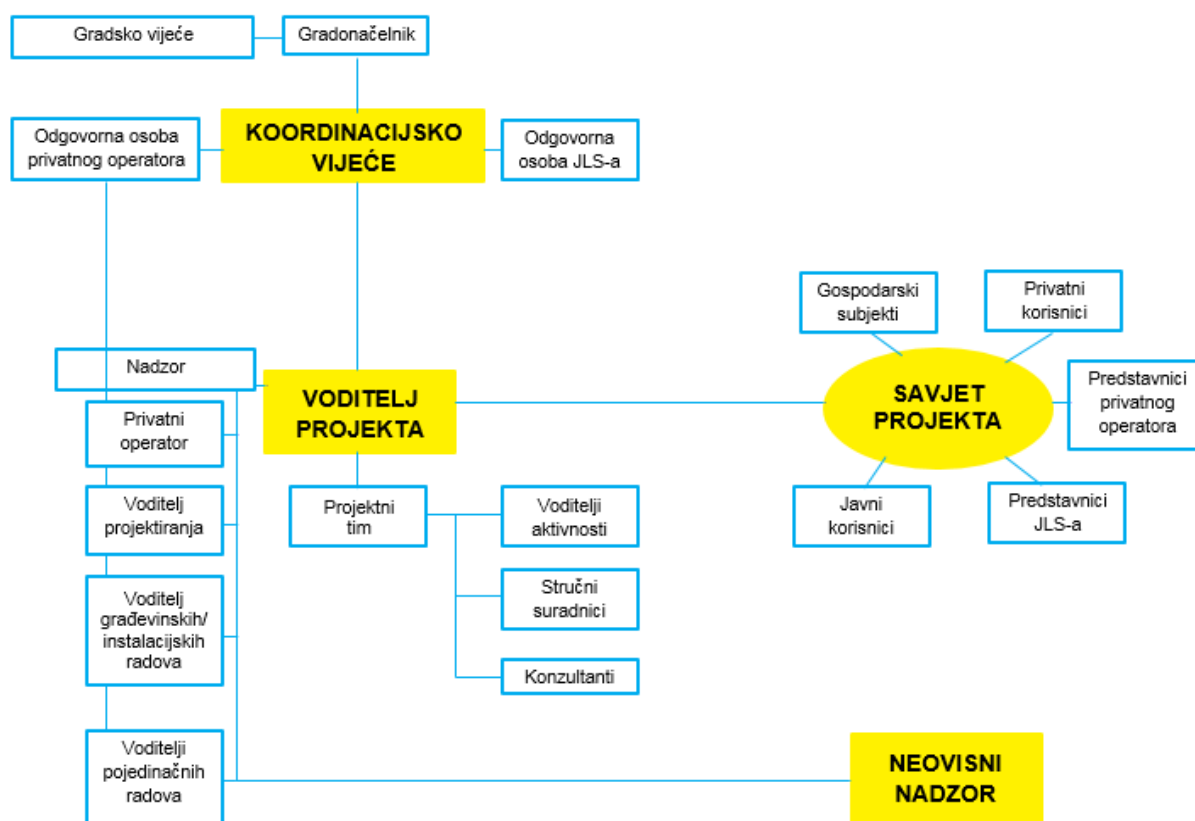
Gradsko vijeće

Gradonačelnik

Odgovorna osoba privatnog operatora

KOORDINACIJSKO VIJEĆE

Odgovorna osoba JLS-a

Gospodarski subjekti

Privatni korisnici

Nadzor

VODITELJ PROJEKTA

SAVJET PROJEKTA

Predstavnici privatnog operatora

Privatni operator

Voditelj projektiranja

Projektni tim

Voditelji aktivnosti

Javni korisnici

Predstavnici JLS-a

Stručni suradnici

Voditelj građevinskih/ instalacijskih radova

Konzultanti

Voditelji pojedinačnih radova

NEOVISNI NADZOR